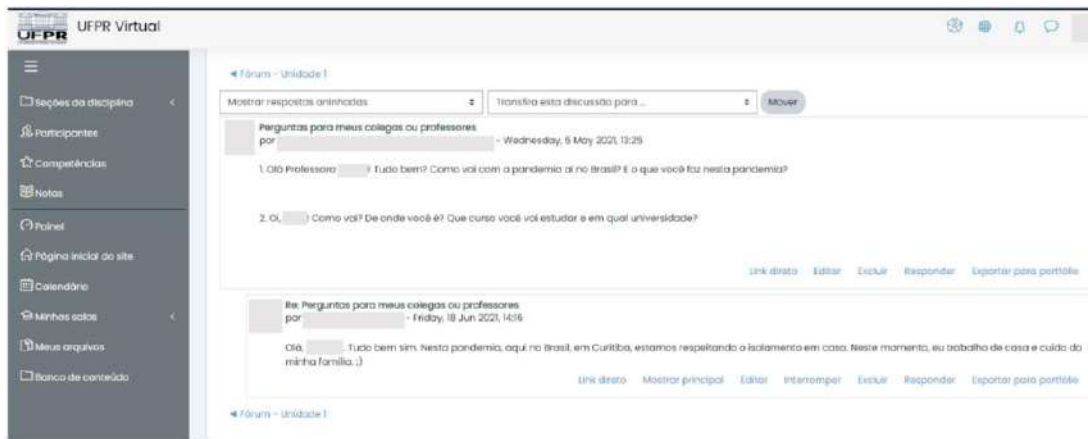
UFPR UFPR Virtual

Seções da disciplina
Participantes
Competências
Notas
Painel
Página inicial do site
Calendário
Minhas salas
Meus arquivos
Banco de conteúdo

◄ Fórum - Unidade 1

Mostrar respostas aninhadas
Transfira esta discussão para ...
Mover

Perguntas para meus colegas ou professores
por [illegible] - Wednesday, 5 May 2021, 13:25

1. Olá Professora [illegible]! Tudo bem? Como vai com a pandemia aí no Brasil? E o que você faz nesta pandemia?

2. Oi, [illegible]! Como vai? De onde você é? Que curso você vai estudar e em qual universidade?

Link direto Editar Excluir Responder Exportar para portfólio

Re: Perguntas para meus colegas ou professores
por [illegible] - Friday, 18 Jun 2021, 14:16

Olá, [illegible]. Tudo bem sim. Nesta pandemia, aqui no Brasil, em Curitiba, estamos respeitando o isolamento em casa. Neste momento, eu trabalho de casa e cuido da minha família. ;)

Link direto Mostrar principal Editar Interromper Excluir Responder Exportar para portfólio

◄ Fórum - Unidade 1